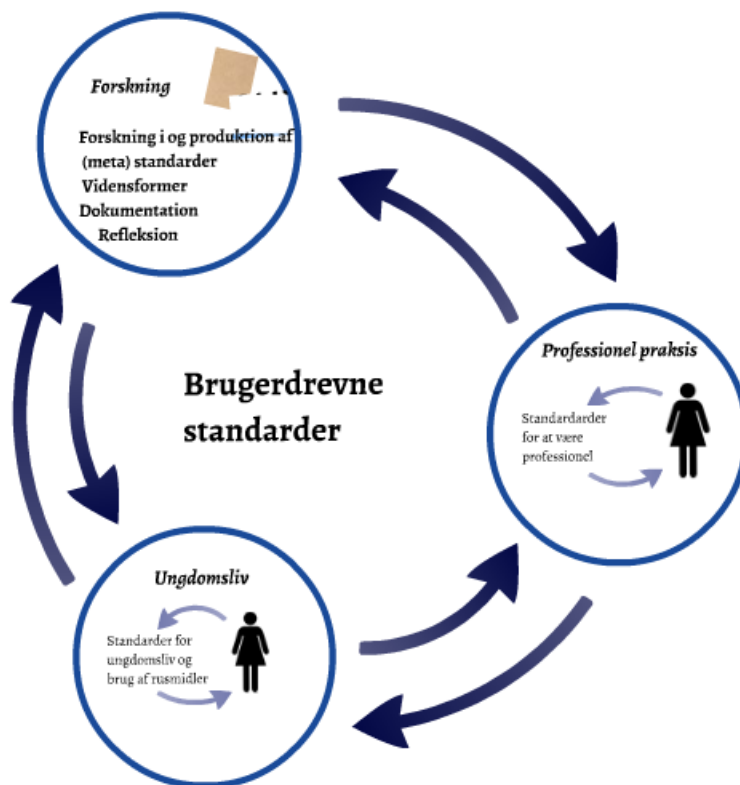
Forskning

Forskning i og produktion af (meta) standarder
Vidensformer
Dokumentation
Refleksion

Brugerdrevne standarder

Professionel praksis

Standardarder for at være professionel

Ungdomsliv

Standarder for ungdomsliv og brug af rusmidler